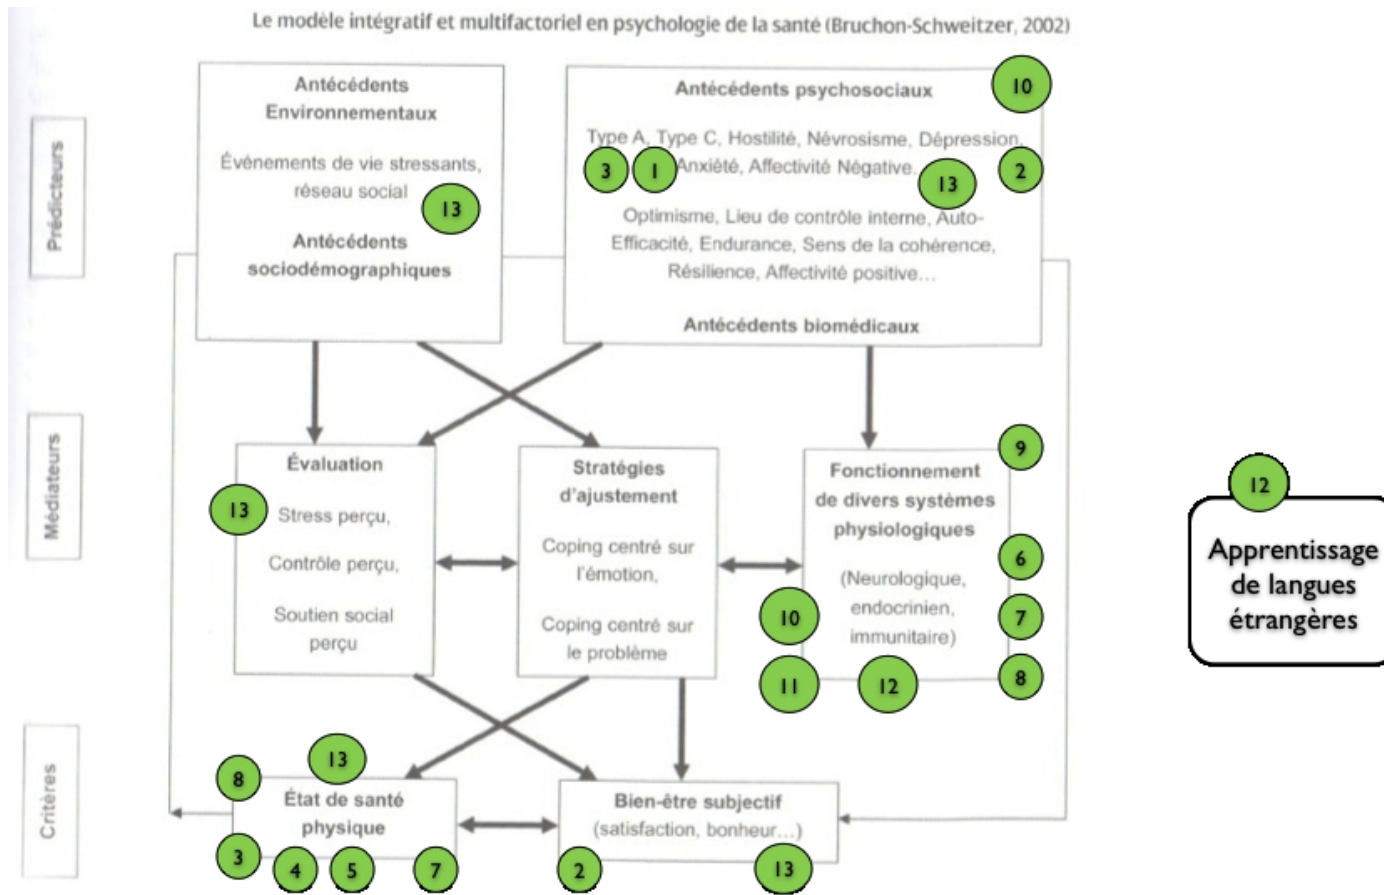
Le modèle intégratif et multifactoriel en psychologie de la santé (Bruchon-Schweitzer, 2002)

Prédicteurs

Antécédents Environnementaux

Événements de vie stressants, réseau social

13

Antécédents sociodémographiques

Antécédents psychosociaux

10

Type A, Type C, Hostilité, Névrosisme, Dépression, Anxiété, Affectivité Négative,

3 1 13 2

Optimisme, Lieu de contrôle interne, Auto-Efficacité, Endurance, Sens de la cohérence, Résilience, Affectivité positive…

Antécédents biomédicaux

Médiateurs

Évaluation

13

Stress perçu,

Contrôle perçu,

Soutien social perçu

Stratégies d'ajustement

Coping centré sur l'émotion,

Coping centré sur le problème

Fonctionnement de divers systèmes physiologiques

9

6

(Neurologique, endocrinien, immunitaire)

10 7

11 12 8

12

Apprentissage de langues étrangères

Critères

13

8

État de santé physique

3 4 5 7

Bien-être subjectif (satisfaction, bonheur…)

2 13